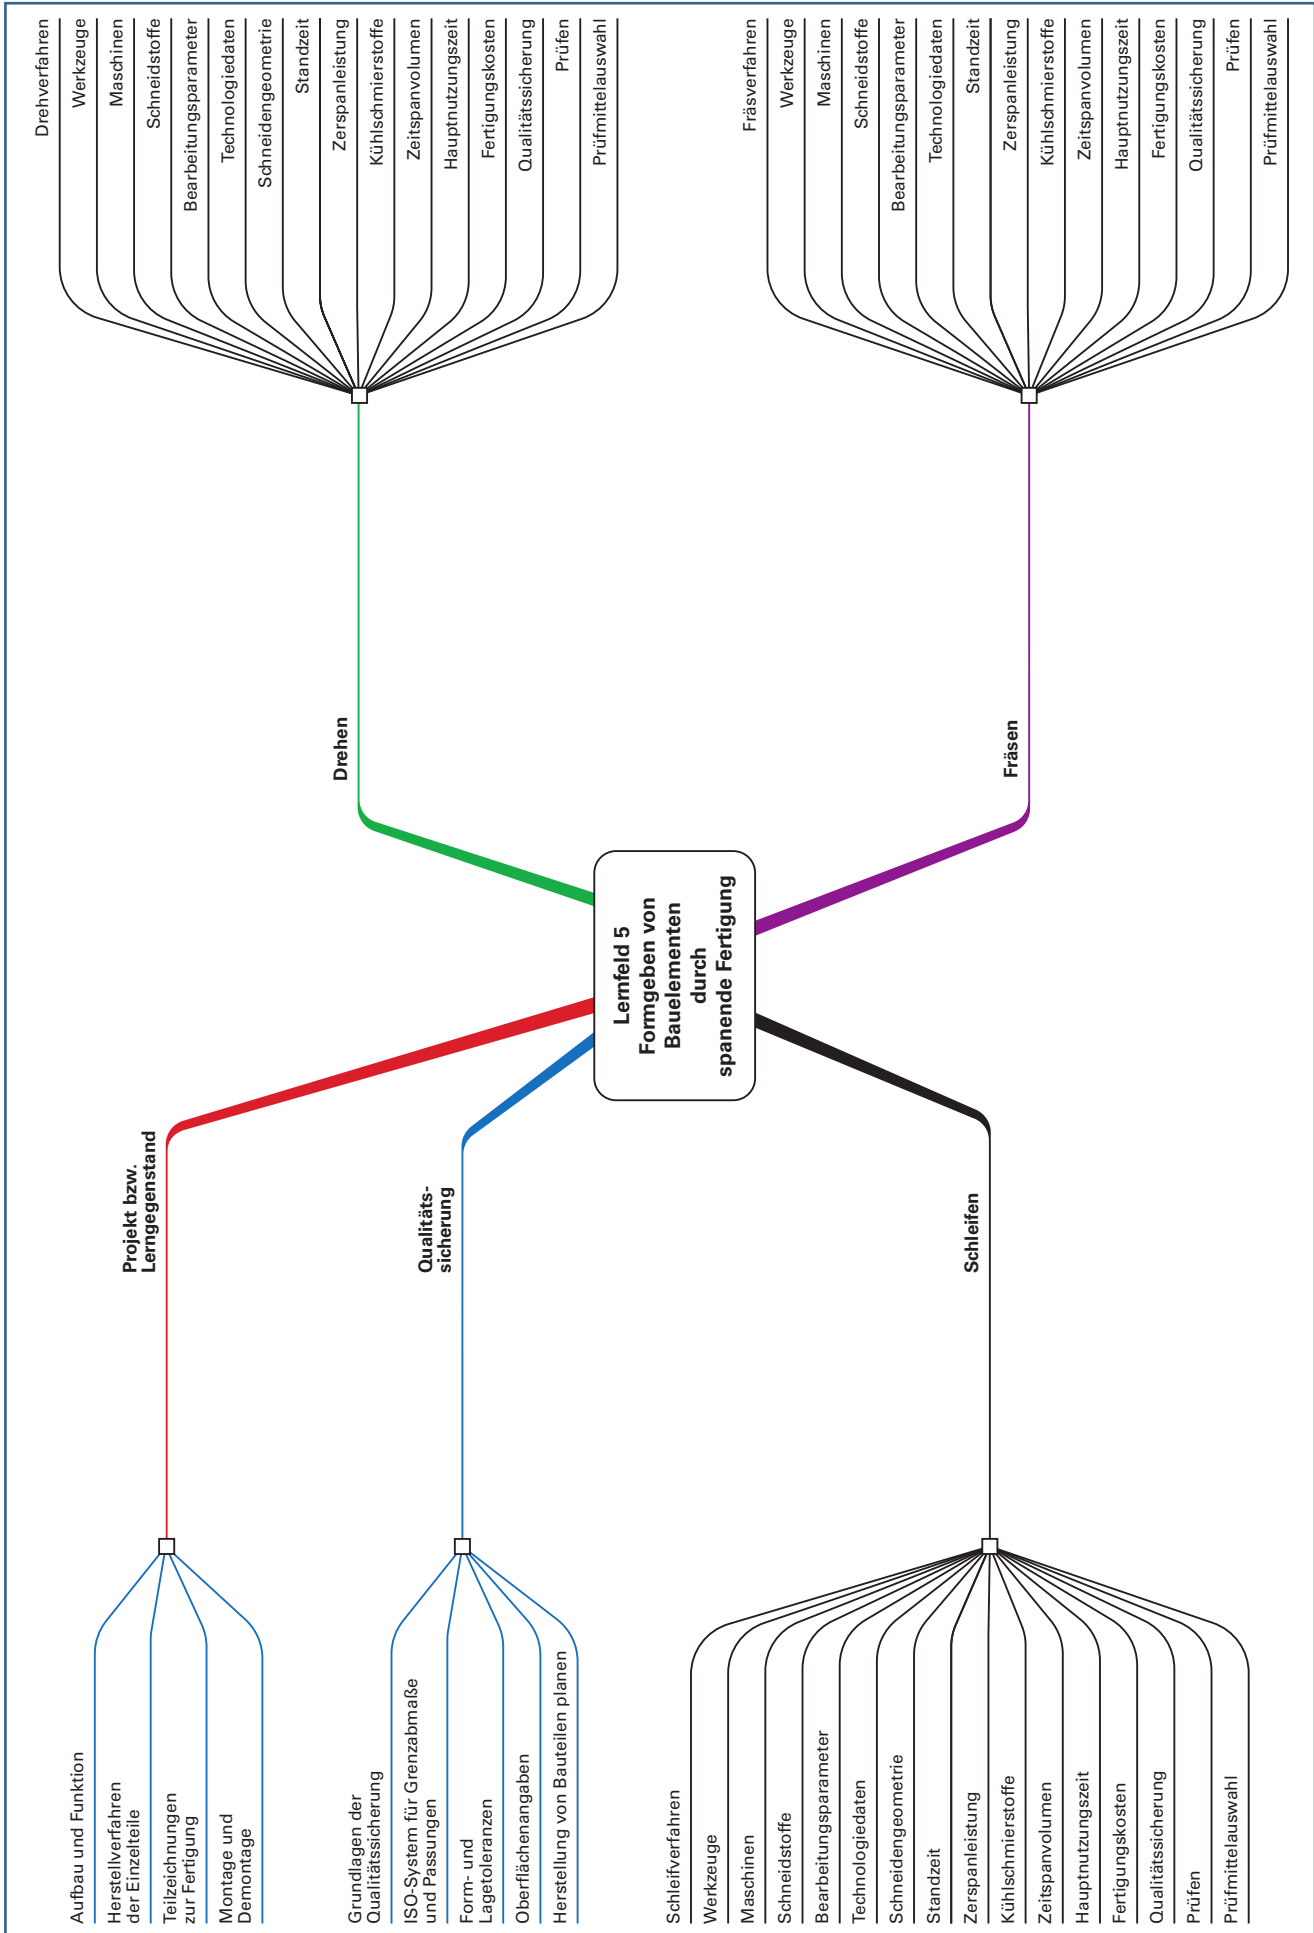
Lernfeld 5
Formgeben von Bauelementen durch spanende Fertigung

Drehen

Drehverfahren
Werkzeuge
Maschinen
Schneidstoffe
Bearbeitungsparameter
Technologiedaten
Schneidengeometrie
Standzeit
Zerspanleistung
Kühlschmierstoffe
Zeitspanvolumen
Hauptnutzungszeit
Fertigungskosten
Qualitätssicherung
Prüfen
Prüfmittelauswahl

Fräsen

Fräsverfahren
Werkzeuge
Maschinen
Schneidstoffe
Bearbeitungsparameter
Technologiedaten
Standzeit
Zerspanleistung
Kühlschmierstoffe
Zeitspanvolumen
Hauptnutzungszeit
Fertigungskosten
Qualitätssicherung
Prüfen
Prüfmittelauswahl

Projekt bzw. Lerngegenstand

Aufbau und Funktion
Herstellverfahren der Einzelteile
Teilzeichnungen zur Fertigung
Montage und Demontage

Qualitätssicherung

Grundlagen der Qualitätssicherung
ISO-System für Grenzabmaße und Passungen
Form- und Lagetoleranzen
Oberflächenangaben
Herstellung von Bauteilen planen

Schleifen

Schleifverfahren
Werkzeuge
Maschinen
Schneidstoffe
Bearbeitungsparameter
Technologiedaten
Schneidengeometrie
Standzeit
Zerspanleistung
Kühlschmierstoffe
Zeitspanvolumen
Hauptnutzungszeit
Fertigungskosten
Qualitätssicherung
Prüfen
Prüfmittelauswahl